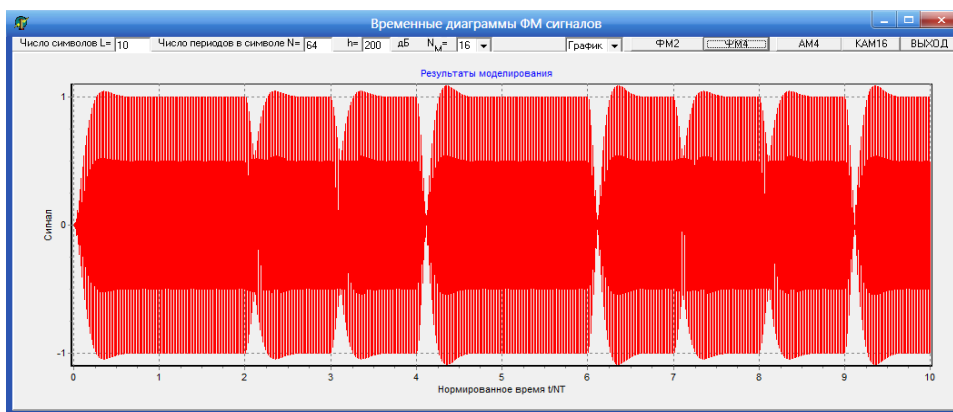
Временные диаграммы ФМ сигналов

Число символов L= 10 Число периодов в символе N= 64 h= 200 дБ $N_M$= 16 График ФМ2 ФМ4 АМ4 КАМ16 ВЫХОД

Результаты моделирования

Сигнал

1

0

-1

0 1 2 3 4 5 6 7 8 9 10

Нормированное время t/NT